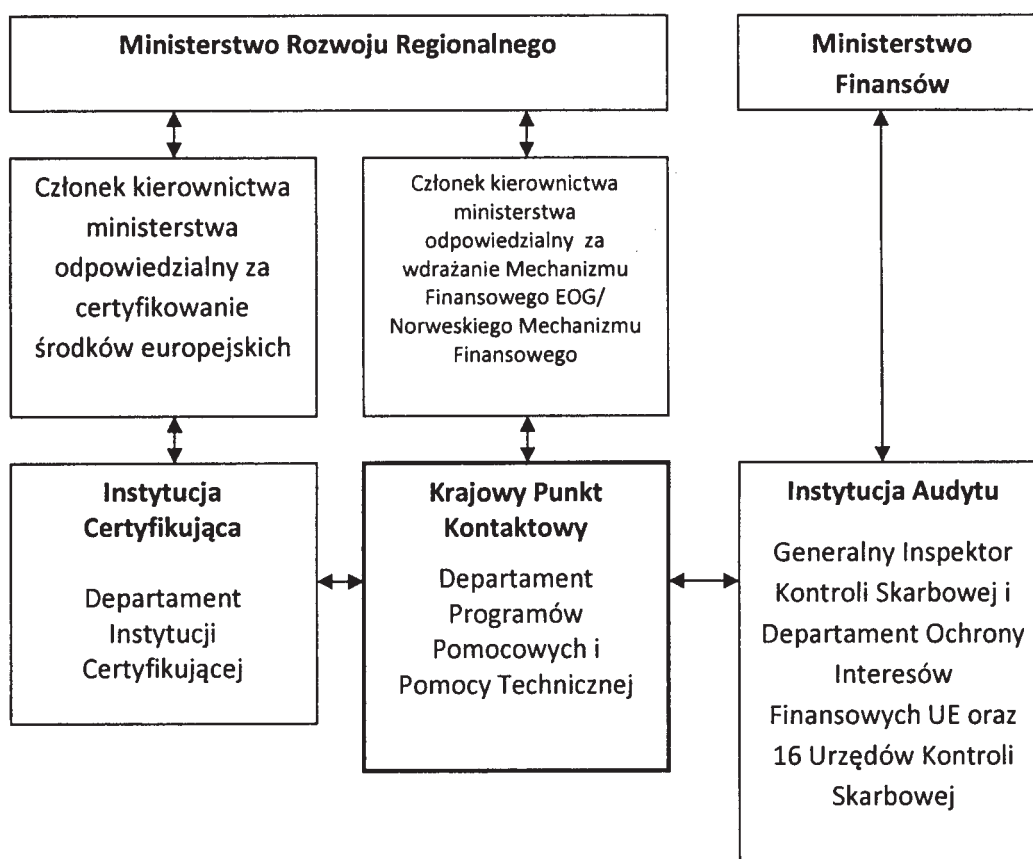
Ministerstwo Rozwoju Regionalnego

Ministerstwo Finansów

Członek kierownictwa ministerstwa odpowiedzialny za certyfikowanie środków europejskich

Członek kierownictwa ministerstwa odpowiedzialny za wdrażanie Mechanizmu Finansowego EOG/ Norweskiego Mechanizmu Finansowego

Instytucja Certyfikująca

Departament Instytucji Certyfikującej

Krajowy Punkt Kontaktowy

Departament Programów Pomocowych i Pomocy Technicznej

Instytucja Audytu

Generalny Inspektor Kontroli Skarbowej i Departament Ochrony Interesów Finansowych UE oraz 16 Urzędów Kontroli Skarbowej